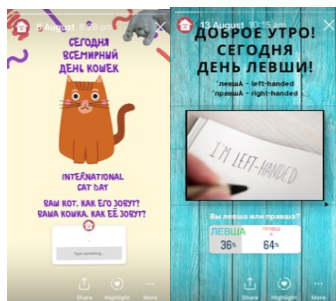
8 August

СЕГОДНЯ ВСЕМИРНЫЙ ДЕНЬ КОШЕК

INTERNATIONAL CAT DAY

ВАШ КОТ. КАК ЕГО ЗОВУТ? ВАША КОШКА. КАК ЕЁ ЗОВУТ?

Type something...

Share Highlight More

13 August 10:15 am

ДОБРОЕ УТРО! СЕГОДНЯ ДЕНЬ ЛЕВШИ!

*левшА – left-handed
*правшА – right-handed

I'M LEFT-HANDED

Вы левша или правша?

ЛЕВША 36%

ПРАВША 64%

Share Highlight More